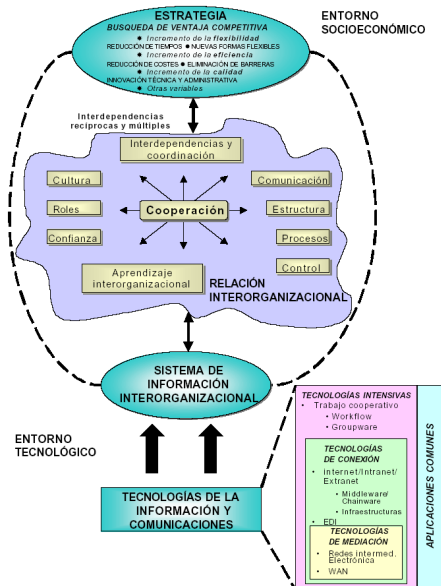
ESTRATEGIA
BUSQUEDA DE VENTAJA COMPETITIVA
• Incremento de la flexibilidad
REDUCCIÓN DE TIEMPOS • NUEVAS FORMAS FLEXIBLES
• Incremento de la eficiencia
REDUCCIÓN DE COSTES • ELIMINACIÓN DE BARRERAS
• Incremento de la calidad
INNOVACIÓN TÉCNICA Y ADMINISTRATIVA
• Otras variables

ENTORNO SOCIOECONÓMICO

Interdependencias recíprocas y múltiples

Interdependencias y coordinación

Cultura

Roles

Confianza

Cooperación

Comunicación

Estructura

Procesos

Control

Aprendizaje interorganizacional

RELACIÓN INTERORGANIZACIONAL

SISTEMA DE INFORMACIÓN INTERORGANIZACIONAL

ENTORNO TECNOLÓGICO

TECNOLOGÍAS DE LA INFORMACIÓN Y COMUNICACIONES

TECNOLOGÍAS INTENSIVAS
• Trabajo cooperativo
• Workflow
• Groupware

TECNOLOGÍAS DE CONEXIÓN
• internet/Intranet/ Extranet
• Middleware/ Chainware
• Infraestructuras
• EDI

TECNOLOGÍAS DE MEDIACIÓN
• Redes intermed. Electrónica
• WAN

APLICACIONES COMUNES